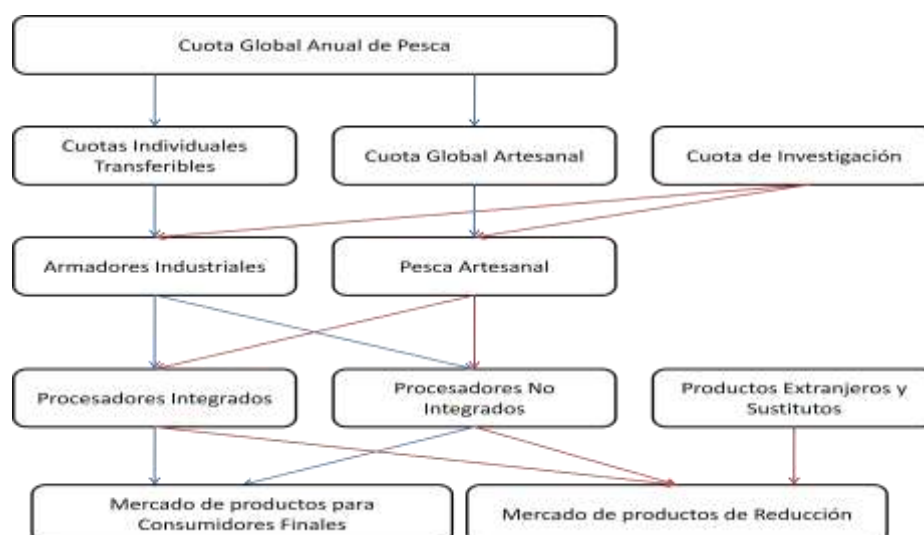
Cuota Global Anual de Pesca

Cuotas Individuales Transferibles

Cuota Global Artesanal

Cuota de Investigación

Armadores Industriales

Pesca Artesanal

Procesadores Integrados

Procesadores No Integrados

Productos Extranjeros y Sustitutos

Mercado de productos para Consumidores Finales

Mercado de productos de Reducción